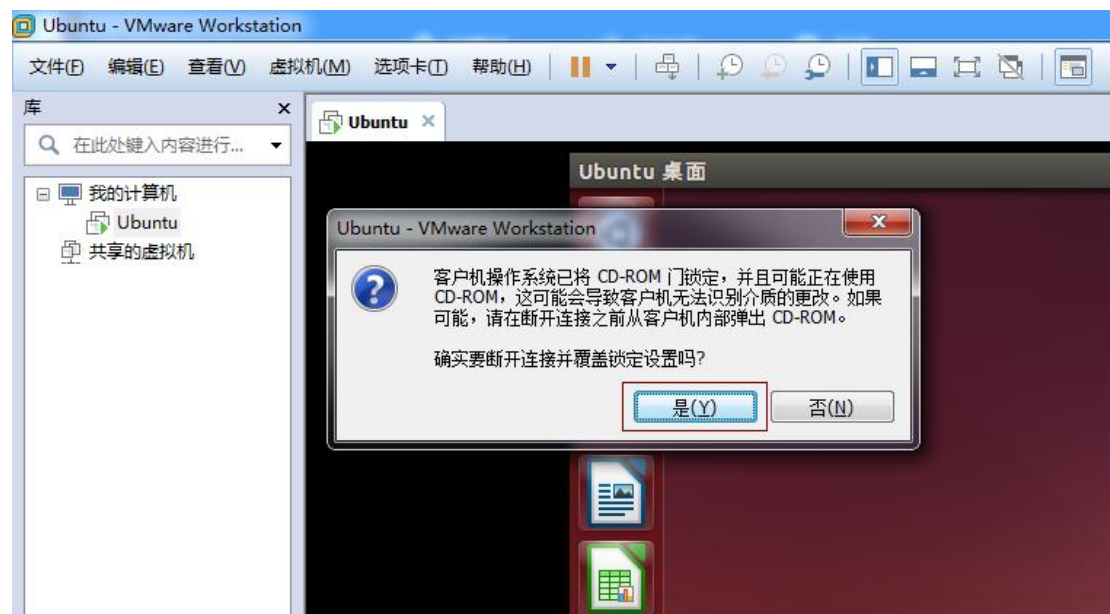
Ubuntu - VMware Workstation

文件(F) 编辑(E) 查看(V) 虚拟机(M) 选项卡(T) 帮助(H)

库
在此处键入内容进行...

我的计算机
Ubuntu
共享的虚拟机

Ubuntu

Ubuntu 桌面

Ubuntu - VMware Workstation

客户机操作系统已将 CD-ROM 门锁定，并且可能正在使用 CD-ROM，这可能会导致客户机无法识别介质的更改。如果可能，请在断开连接之前从客户机内部弹出 CD-ROM。

确实要断开连接并覆盖锁定设置吗?

是(Y) 否(N)